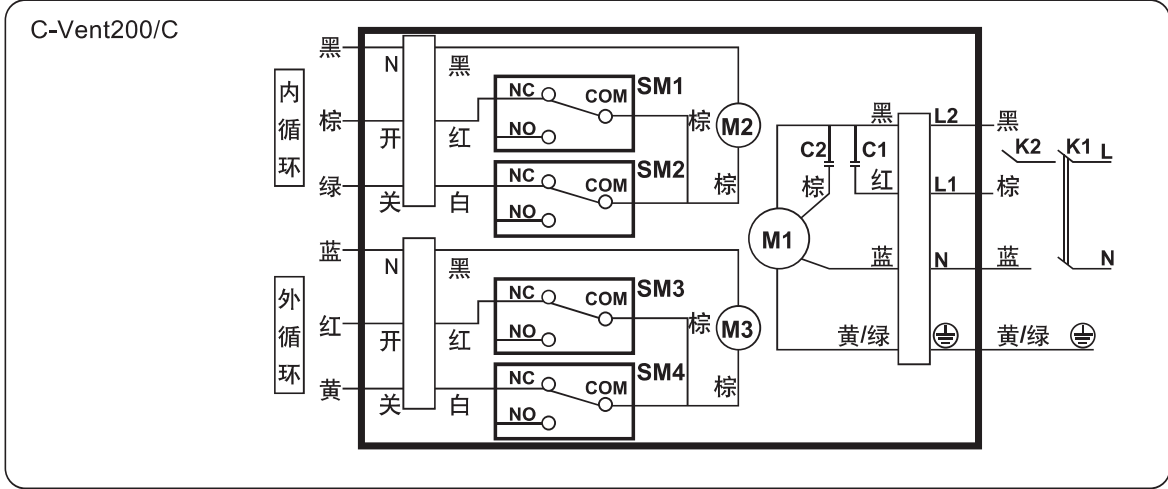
C-Vent200/C

内循环

黑 N 黑
NC COM SM1
棕 M2
棕 开 红
NO
NC COM SM2
绿 棕
关 白
NO

外循环

蓝 N 黑
NC COM SM3
棕 M3
红 开 红
NO
NC COM SM4
黄 棕
关 白
NO

黑 L2 黑
C2 C1
K2 K1 L
棕 红 L1 棕
M1
蓝 N 蓝 N
黄/绿 ⏚ 黄/绿 ⏚